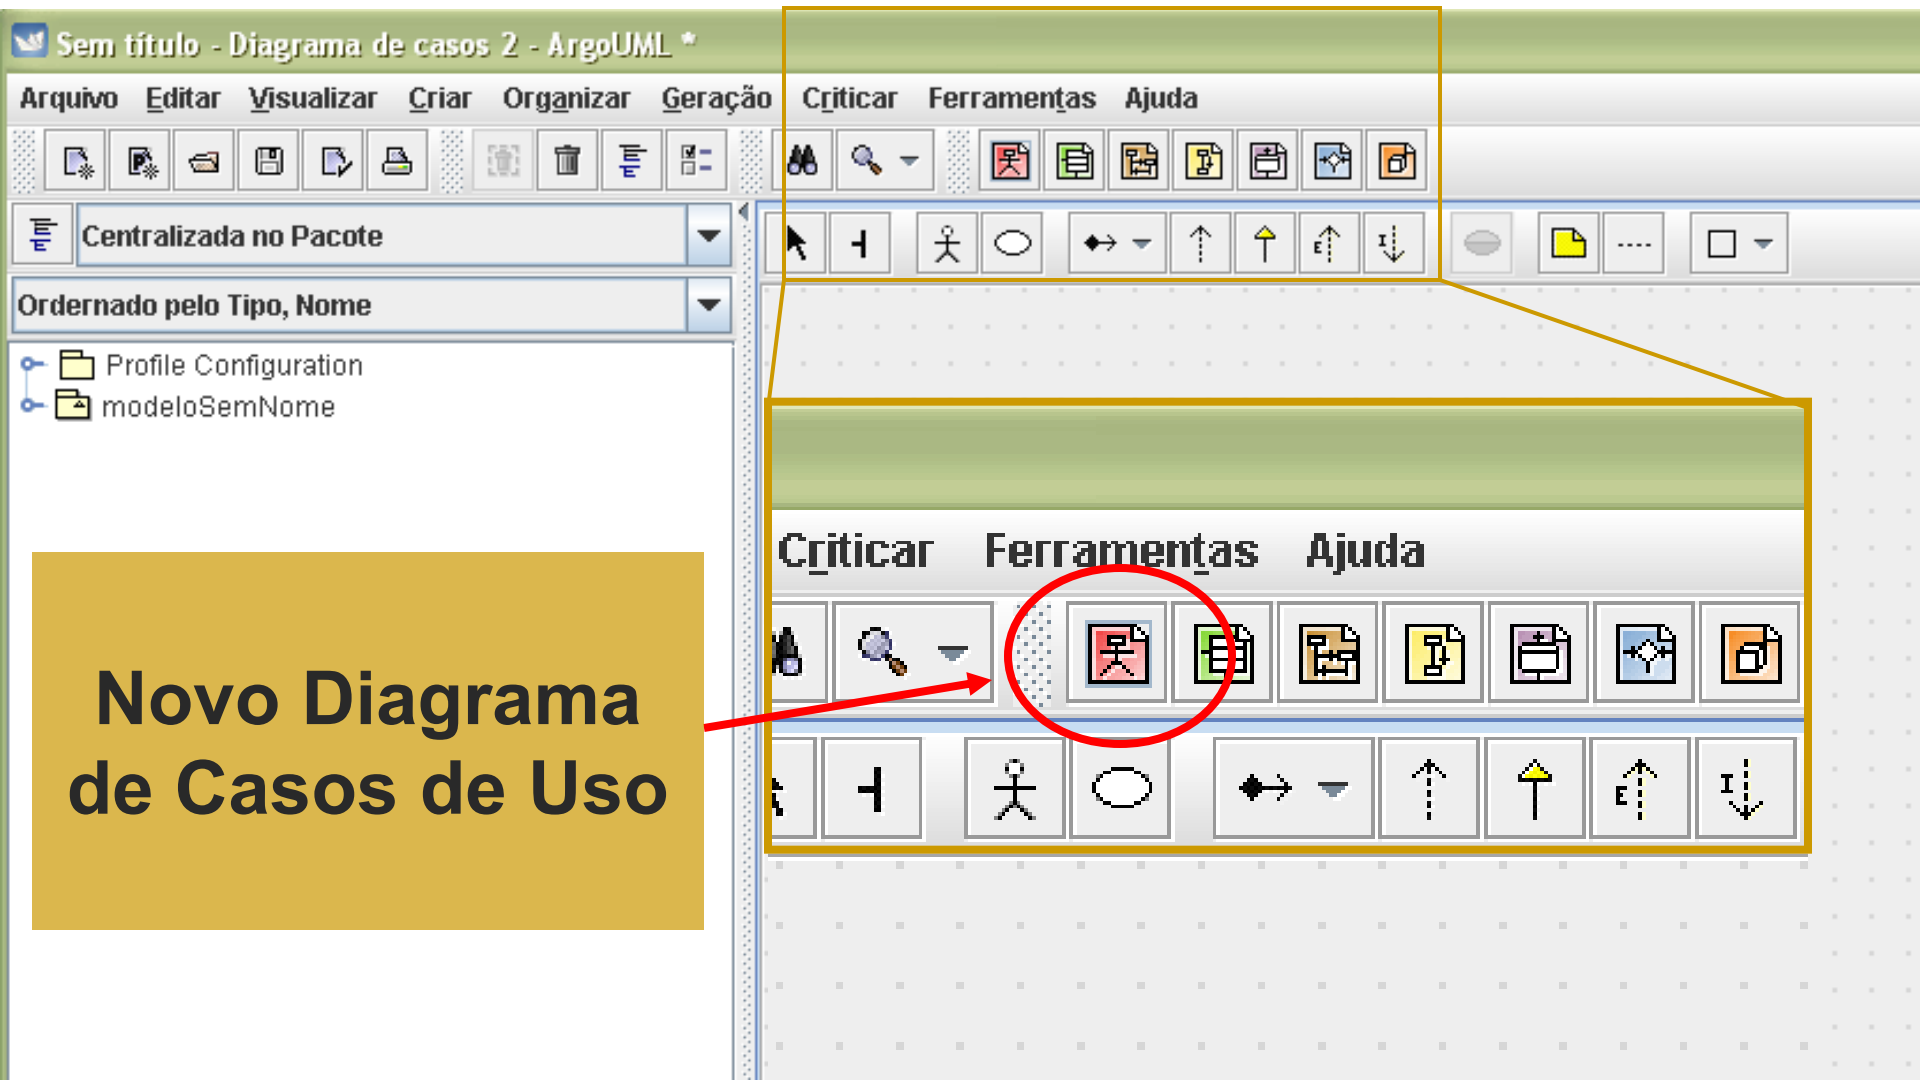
Sem título - Diagrama de casos 2 - ArgoUML *

Arquivo Editar Visualizar Criar Organizar Geração Criticar Ferramentas Ajuda

Centralizada no Pacote

Ordernado pelo Tipo, Nome

Profile Configuration
modeloSemNome

Criticar Ferramentas Ajuda

Novo Diagrama de Casos de Uso